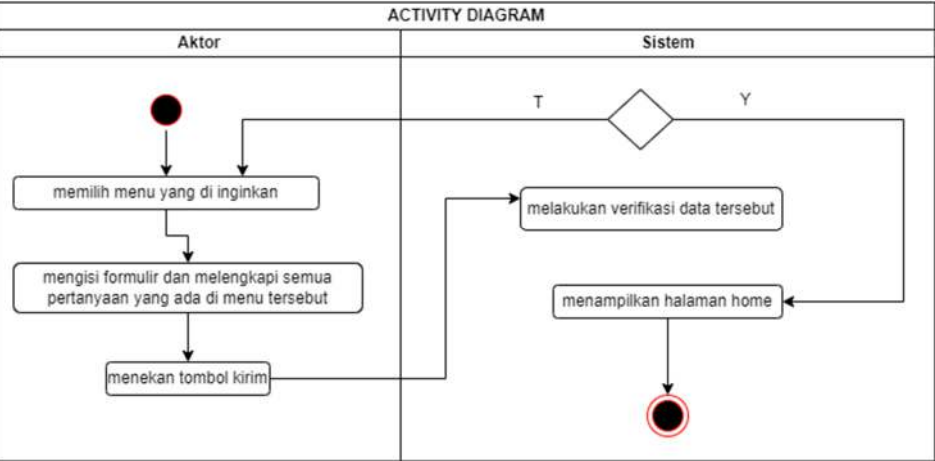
ACTIVITY DIAGRAM

Aktor

Sistem

T

Y

memilih menu yang di inginkan

melakukan verifikasi data tersebut

mengisi formulir dan melengkapi semua pertanyaan yang ada di menu tersebut

menampilkan halaman home

menekan tombol kirim